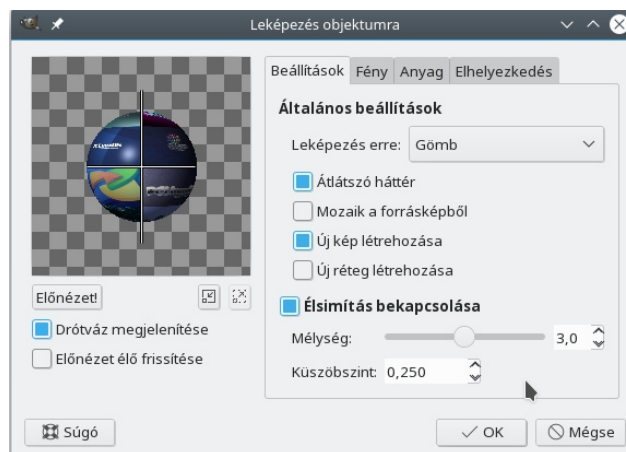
Leképezés objektumra

Beállítások Fény Anyag Elhelyezkedés

Általános beállítások

Leképezés erre: Gömb

Átlátszó háttér

Mozaik a forrásképből

Új kép létrehozása

Új réteg létrehozása

Élsimítás bekapcsolása

Mélység: 3,0

Küszöbszint: 0,250

Előnézet!

Drótváz megjelenítése

Előnézet élő frissítése

Súgó

OK

Mégse